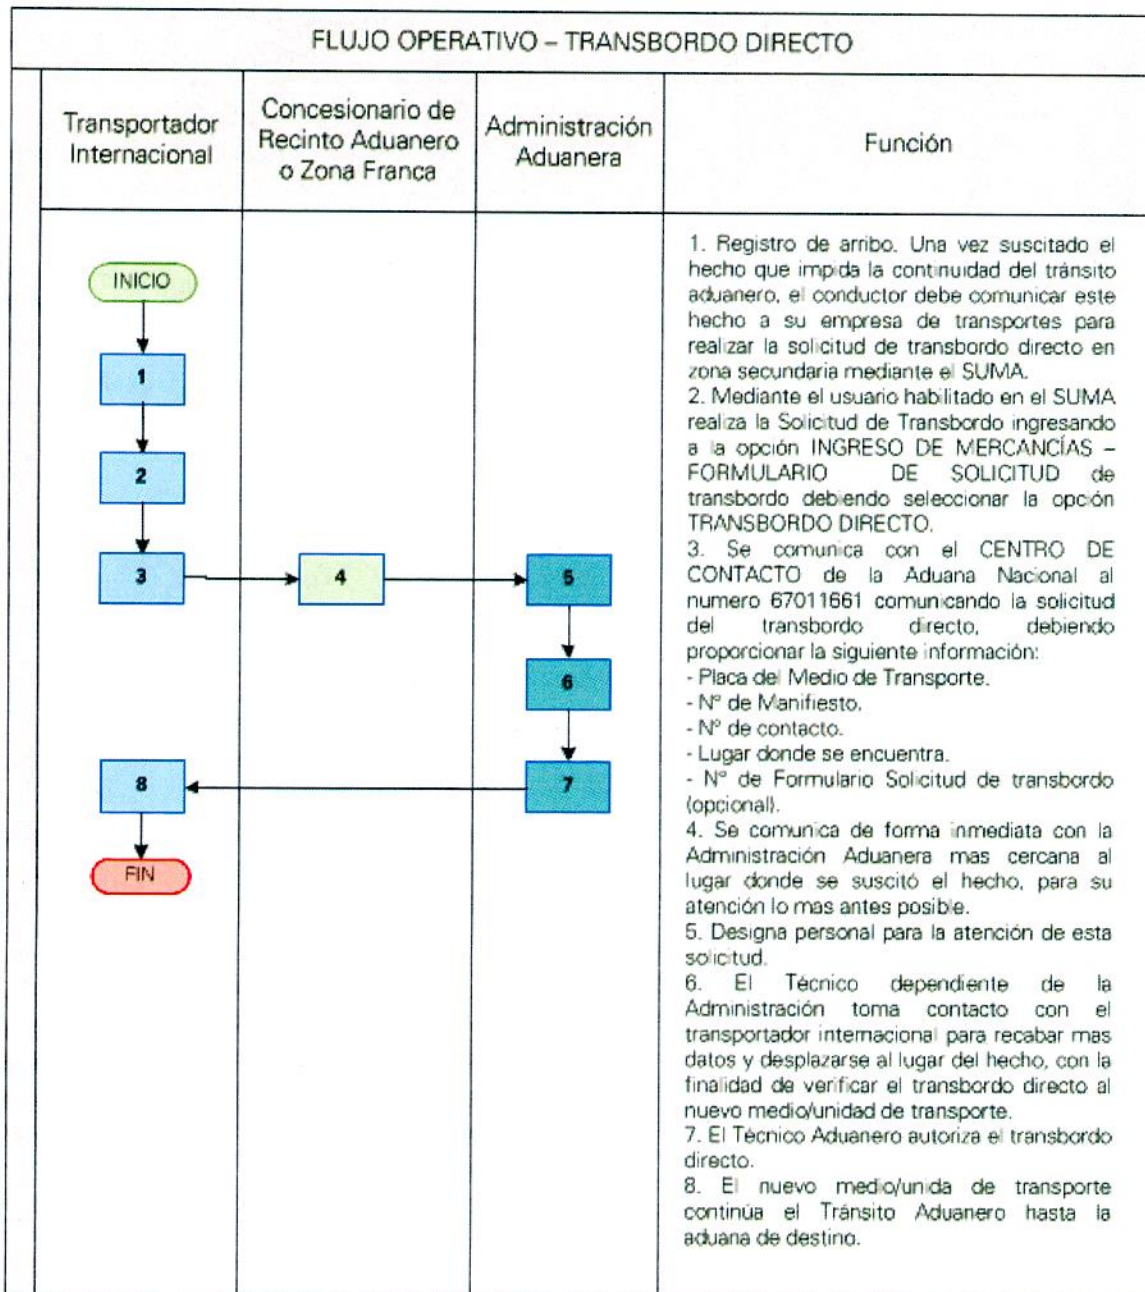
FLUJO OPERATIVO – TRANSBORDO DIRECTO

| Transportador Internacional | Concesionario de Recinto Aduanero o Zona Franca | Administración Aduanera | Función |
|---|---|---|---|
| INICIO 1 2 3 8 FIN | 4 | 5 6 7 | 1. Registro de arribo. Una vez suscitado el hecho que impida la continuidad del tránsito aduanero, el conductor debe comunicar este hecho a su empresa de transportes para realizar la solicitud de transbordo directo en zona secundaria mediante el SUMA. 2. Mediante el usuario habilitado en el SUMA realiza la Solicitud de Transbordo ingresando a la opción INGRESO DE MERCANCÍAS – FORMULARIO DE SOLICITUD de transbordo debiendo seleccionar la opción TRANSBORDO DIRECTO. 3. Se comunica con el CENTRO DE CONTACTO de la Aduana Nacional al numero 67011661 comunicando la solicitud del transbordo directo, debiendo proporcionar la siguiente información: - Placa del Medio de Transporte. - Nº de Manifiesto. - Nº de contacto. - Lugar donde se encuentra. - Nº de Formulario Solicitud de transbordo (opcional). 4. Se comunica de forma inmediata con la Administración Aduanera mas cercana al lugar donde se suscitó el hecho, para su atención lo mas antes posible. 5. Designa personal para la atención de esta solicitud. 6. El Técnico dependiente de la Administración toma contacto con el transportador internacional para recabar mas datos y desplazarse al lugar del hecho, con la finalidad de verificar el transbordo directo al nuevo medio/unidad de transporte. 7. El Técnico Aduanero autoriza el transbordo directo. 8. El nuevo medio/unida de transporte continúa el Tránsito Aduanero hasta la aduana de destino. |